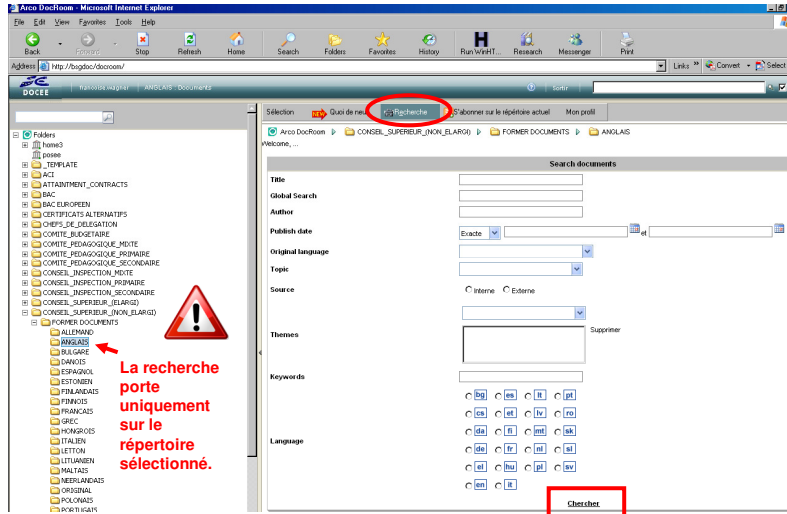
Arco DocRoom - Microsoft Internet Explorer

File Edit View Favorites Tools Help

Back Forward Stop Refresh Home Search Folders Favorites History Run WinHT... Research Messenger Print

Address http://bsgdoc/docroom/

Links Convert Select

DOCEE francoise.wagner ANGLAIS - Documents Sortir

Folders
home3
posee
_TEMPLATE
ACI
ATTAINTMENT_CONTRACTS
BAC
BAC EUROPEEN
CERTIFICATS ALTERNATIFS
CHEFS_DE_DELEGATION
COMITE_BUDGETAIRE
COMITE_PEDAGOGIQUE_MIXTE
COMITE_PEDAGOGIQUE_PRIMAIRE
COMITE_PEDAGOGIQUE_SECONDAIRE
CONSEIL_INSPECTION_MIXTE
CONSEIL_INSPECTION_PRIMAIRE
CONSEIL_INSPECTION_SECONDAIRE
CONSEIL_SUPERIEUR_(ELARGI)
CONSEIL_SUPERIEUR_(NON_ELARGI)
FORMER DOCUMENTS
ALLEMAND
ANGLAIS
BULGARE
DANOIS
ESPAGNOL
ESTONIEN
FINLANDAIS
FINNOIS
FRANCAIS
GREC
HONGROIS
ITALIEN
LETTON
LITUANIEN
MALTAIS
NEERLANDAIS
ORIGINAL
POLONAIS
PORTUGAIS

La recherche porte uniquement sur le répertoire sélectionné.

Sélection NEW Quoi de neuf Recherche S'abonner sur le répertoire actuel Mon profil

Arco DocRoom CONSEIL_SUPERIEUR_(NON_ELARGI) FORMER DOCUMENTS ANGLAIS

Welcome, ...

Search documents

Title
Global Search
Author
Publish date Exacte et
Original language
Topic
Source Interne Externe
Themes Supprimer
Keywords
Language bg es lt pt cs et lv ro da fi mt sk de fr nl sl el hu pl sv en it

Chercher